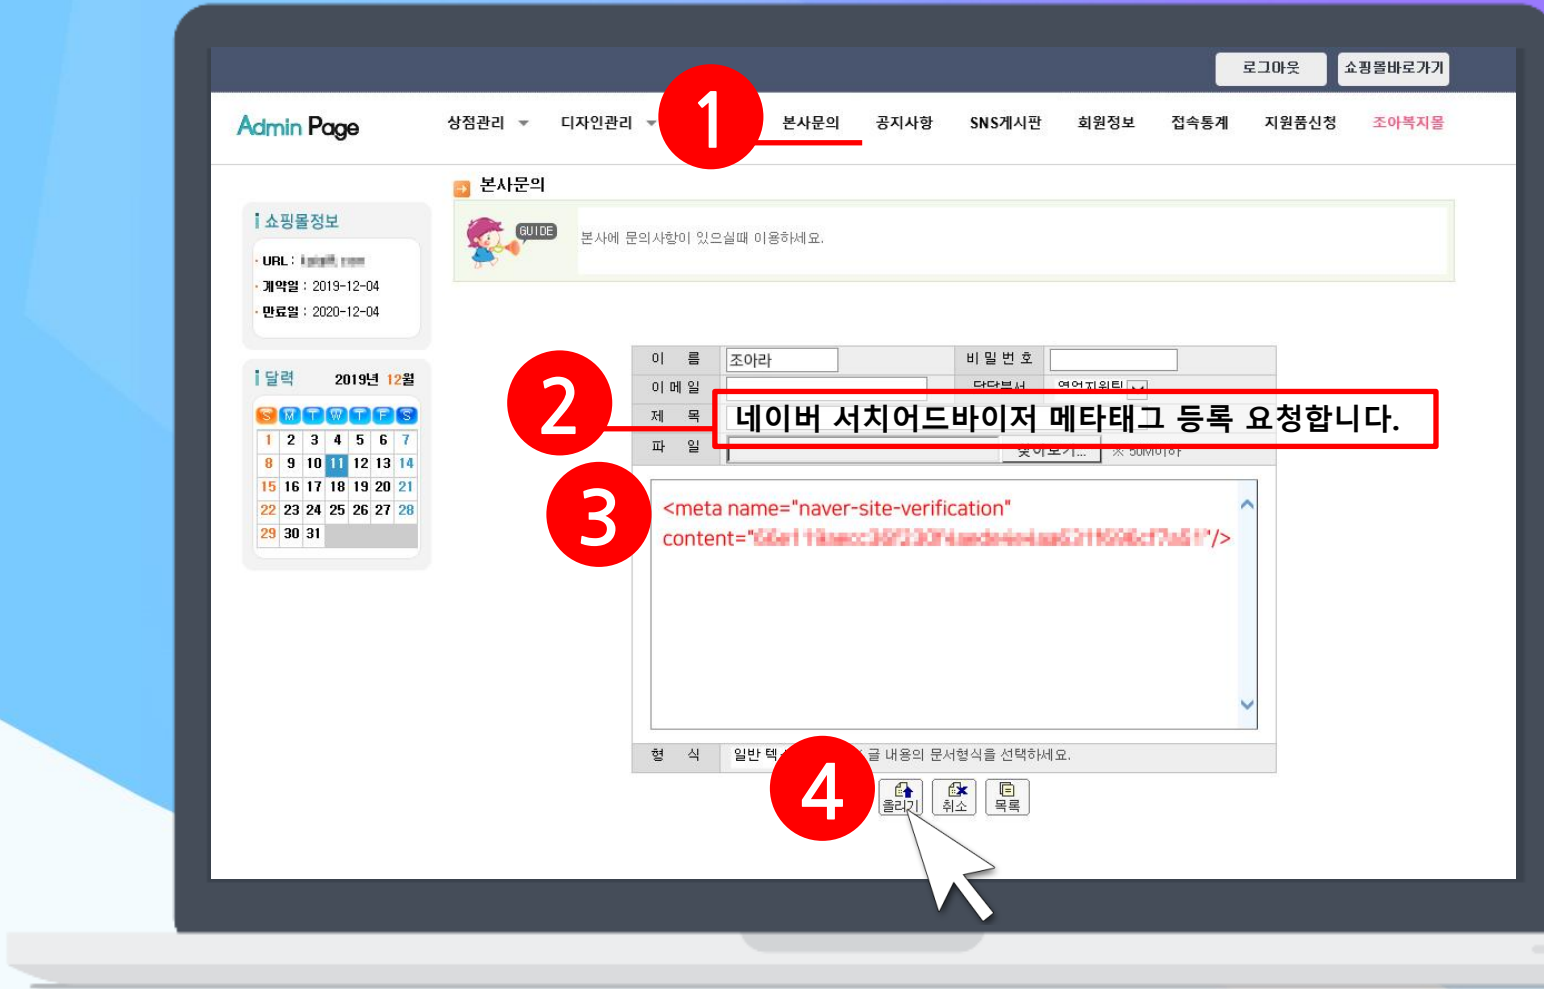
로그아웃 쇼핑몰바로가기

Admin Page

상점관리 디자인관리 1 본사문의 공지사항 SNS게시판 회원정보 접속통계 지원품신청 조아복지몰

본사문의

GUIDE 본사에 문의사항이 있으실때 이용하세요.

쇼핑몰정보
· URL : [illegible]
· 계약일 : 2019-12-04
· 만료일 : 2020-12-04

달력 2019년 12월

| S | M | T | W | T | F | S |
|---|---|---|---|---|---|---|
| 1 | 2 | 3 | 4 | 5 | 6 | 7 |
| 8 | 9 | 10 | 11 | 12 | 13 | 14 |
| 15 | 16 | 17 | 18 | 19 | 20 | 21 |
| 22 | 23 | 24 | 25 | 26 | 27 | 28 |
| 29 | 30 | 31 | | | | |

이 름 조아라 비 밀 번 호
이 메 일 담당부서 영업지원팀
2
제 목 네이버 서치어드바이저 메타태그 등록 요청합니다.
파 일 찾아보기... ※ 50M이하
3
<meta name="naver-site-verification" content="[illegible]"/>

형 식 일반 텍 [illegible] 글 내용의 문서형식을 선택하세요.
4
올리기 취소 목록